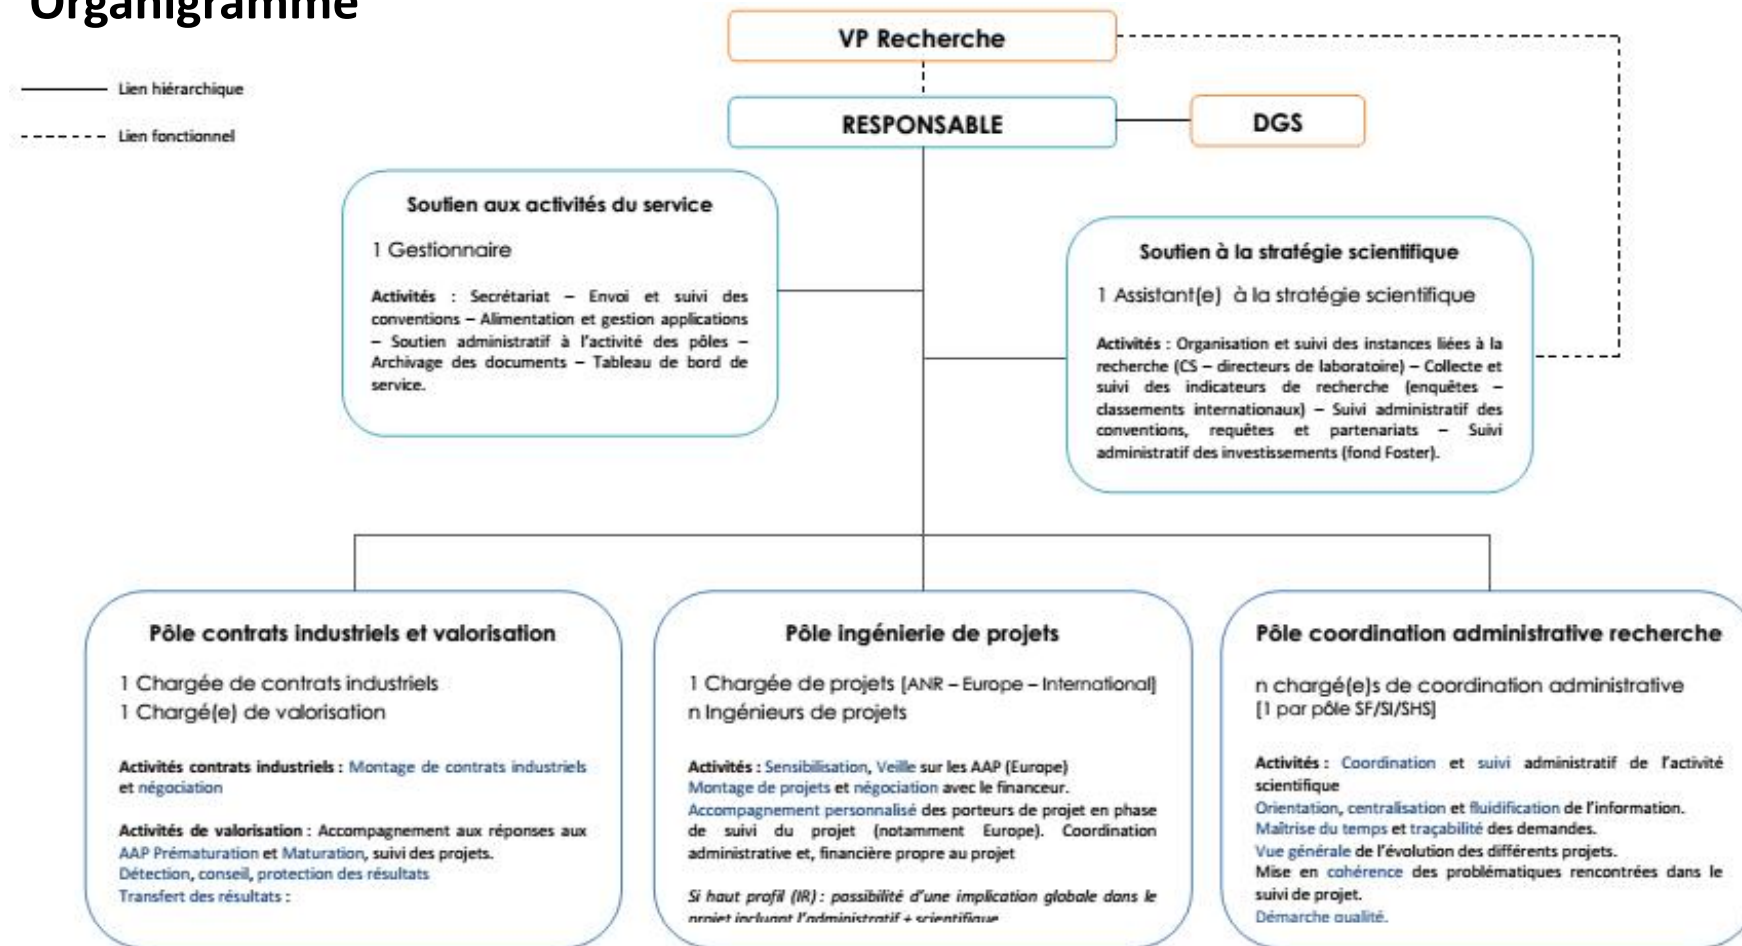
Organigramme

Lien hiérarchique

Lien fonctionnel

VP Recherche

RESPONSABLE

DGS

Soutien aux activités du service

1 Gestionnaire

Activités : Secrétariat – Envoi et suivi des conventions – Alimentation et gestion applications – Soutien administratif à l'activité des pôles – Archivage des documents – Tableau de bord de service.

Soutien à la stratégie scientifique

1 Assistant(e) à la stratégie scientifique

Activités : Organisation et suivi des instances liées à la recherche (CS – directeurs de laboratoire) – Collecte et suivi des indicateurs de recherche (enquêtes – classements internationaux) – Suivi administratif des conventions, requêtes et partenariats – Suivi administratif des investissements (fond Foster).

Pôle contrats industriels et valorisation

1 Chargée de contrats industriels
1 Chargé(e) de valorisation

Activités contrats industriels : Montage de contrats industriels et négociation

Activités de valorisation : Accompagnement aux réponses aux AAP Prématuration et Maturation, suivi des projets.
Détection, conseil, protection des résultats
Transfert des résultats :

Pôle ingénierie de projets

1 Chargée de projets (ANR – Europe – International)
n Ingénieurs de projets

Activités : Sensibilisation, Veille sur les AAP (Europe)
Montage de projets et négociation avec le financeur.
Accompagnement personnalisé des porteurs de projet en phase de suivi du projet (notamment Europe). Coordination administrative et, financière propre au projet

Si haut profil (IR) : possibilité d'une implication globale dans le projet incluant l'administratif + scientifique

Pôle coordination administrative recherche

n chargé(e)s de coordination administrative
(1 par pôle SF/SI/SHS)

Activités : Coordination et suivi administratif de l'activité scientifique
Orientation, centralisation et fluidification de l'information.
Maîtrise du temps et traçabilité des demandes.
Vue générale de l'évolution des différents projets.
Mise en cohérence des problématiques rencontrées dans le suivi de projet.
Démarche qualité.